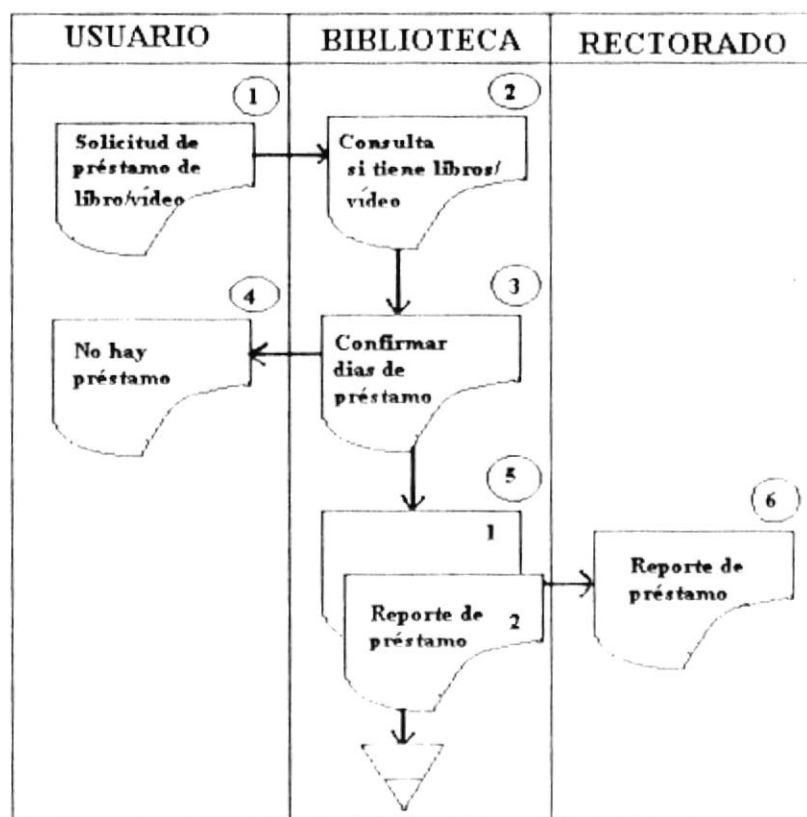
USUARIO

BIBLIOTECA

RECTORADO

1

Solicitud de préstamo de libro/video

2

Consulta si tiene libros/ video

3

Confirmar dias de préstamo

4

No hay préstamo

5

1

Reporte de préstamo 2

6

Reporte de préstamo